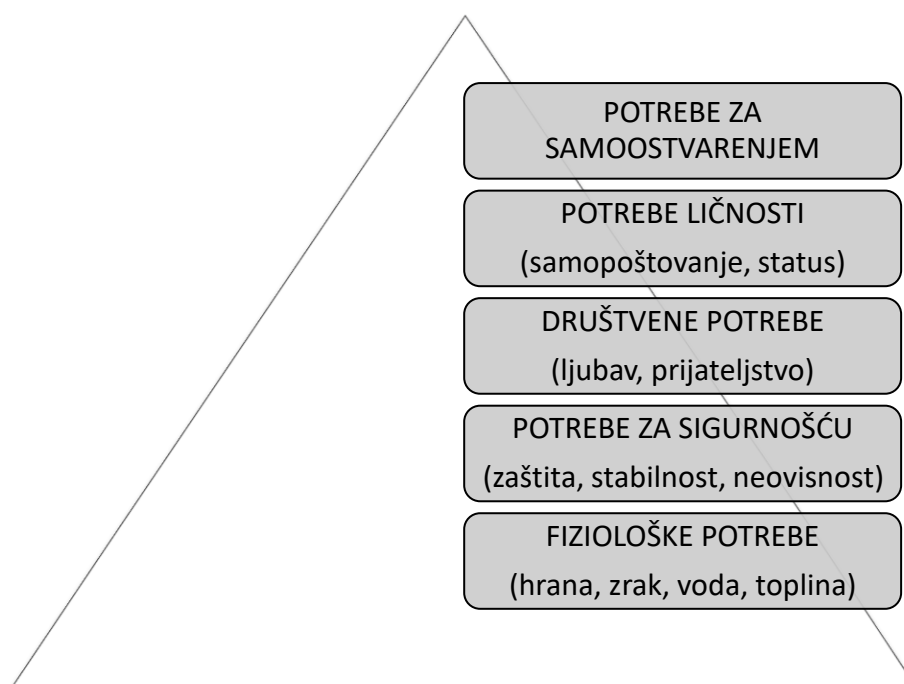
POTREBE ZA SAMOOSTVARENJEM

POTREBE LIČNOSTI
(samopoštovanje, status)

DRUŠTVENE POTREBE
(ljubav, prijateljstvo)

POTREBE ZA SIGURNOŠĆU
(zaštita, stabilnost, neovisnost)

FIZIOLOŠKE POTREBE
(hrana, zrak, voda, toplina)